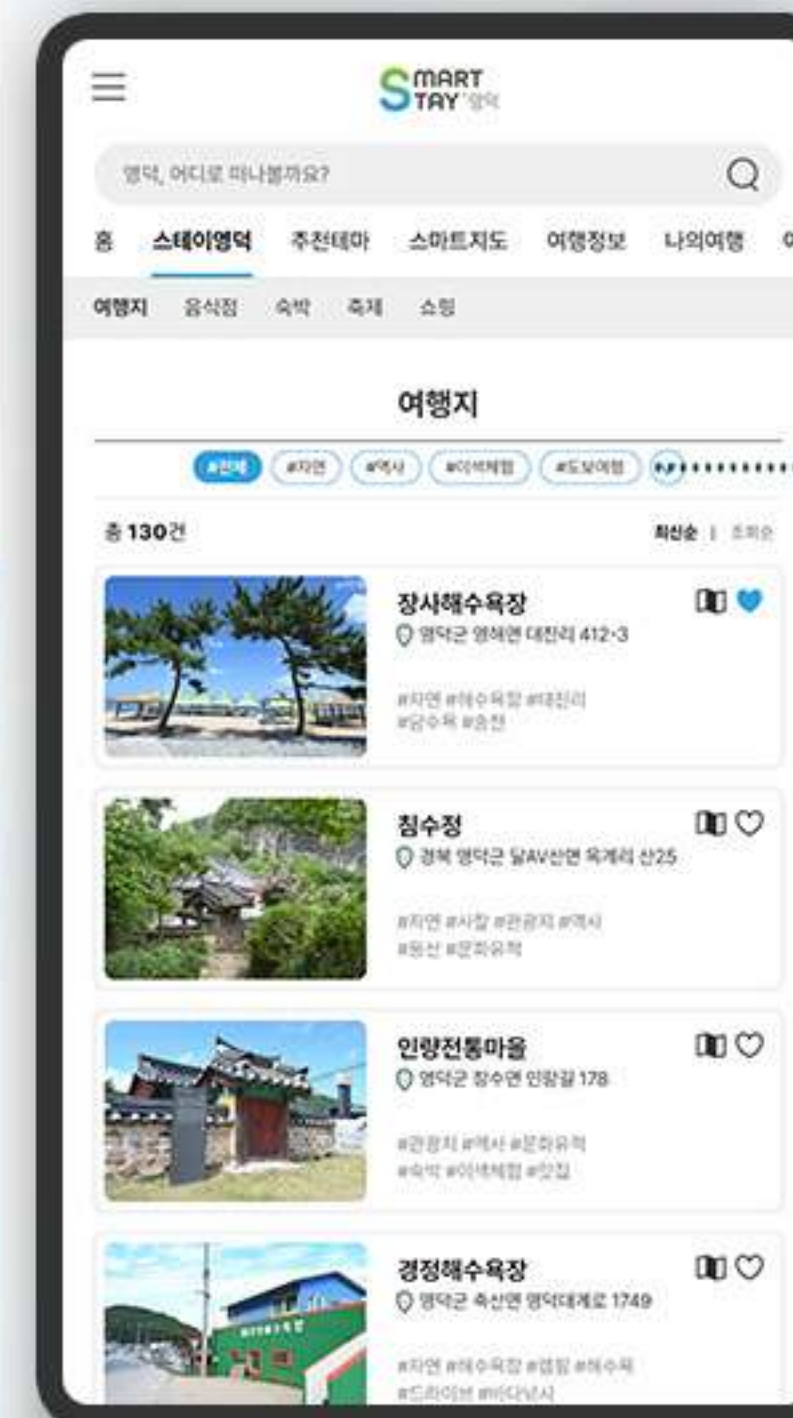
SMART STAY 영덕

영덕, 어디로 떠나볼까요?

홈 스테이영덕 추천테마 스마트지도 여행정보 나의여행

여행지 음식점 숙박 축제 쇼핑

여행지

#전체 #자연 #역사 #이색체험 #도보여행 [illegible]

총 130건

최신순 | 조회순

장사해수욕장
영덕군 영해면 대진리 412-3
#자연 #해수욕장 #대진리 #담수욕 #송천

침수정
경북 영덕군 달산면 옥계리 산25
#자연 #사찰 #관광지 #역사 #원산 #문화유적

인량전통마을
영덕군 창수면 인량길 178
#관광지 #역사 #문화유적 #숙박 #이색체험 #맛집

경정해수욕장
영덕군 축산면 영덕대게로 1749
#자연 #해수욕장 #캠핑 #해수욕 #드라이브 #바다낚시